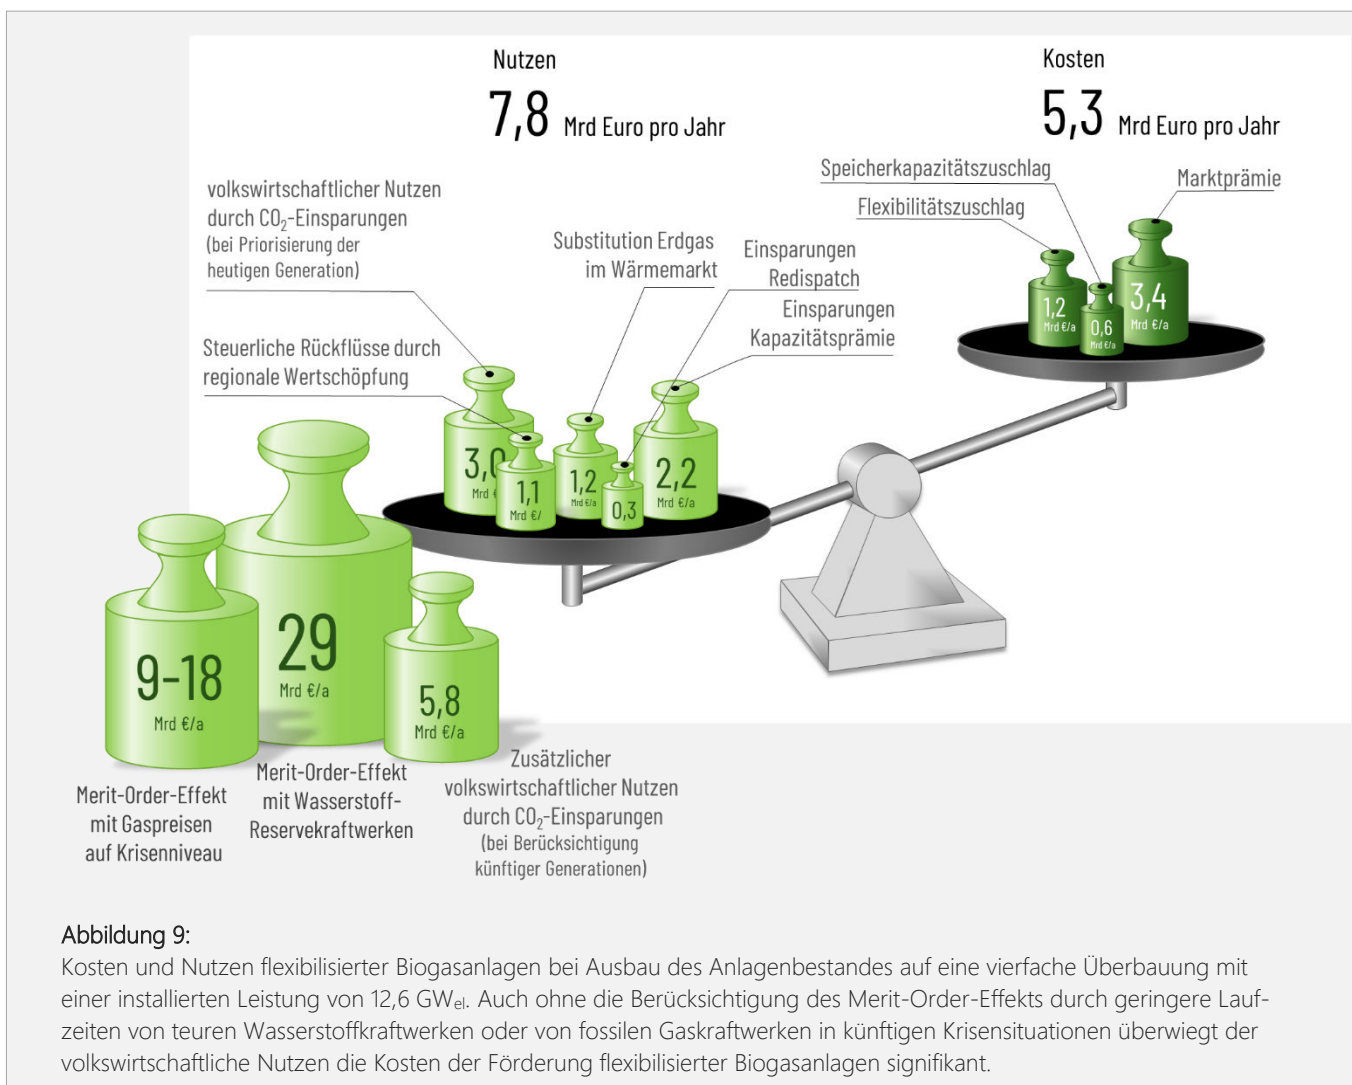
Nutzen
7,8 Mrd Euro pro Jahr

Kosten
5,3 Mrd Euro pro Jahr

volkswirtschaftlicher Nutzen durch $CO_2$-Einsparungen (bei Priorisierung der heutigen Generation)

Substitution Erdgas im Wärmemarkt

Einsparungen Redispatch

Einsparungen Kapazitätsprämie

Speicherkapazitätszuschlag

Marktprämie

Flexibilitätszuschlag

Steuerliche Rückflüsse durch regionale Wertschöpfung

1,2 Mrd €/a
0,6 Mrd €/a
3,4 Mrd €/a

3,0 Mrd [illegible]
1,1 Mrd €/
1,2 Mrd €/a
0,3
2,2 Mrd €/a

9-18 Mrd €/a
29 Mrd €/a
5,8 Mrd €/a

Merit-Order-Effekt mit Gaspreisen auf Krisenniveau

Merit-Order-Effekt mit Wasserstoff-Reservekraftwerken

Zusätzlicher volkswirtschaftlicher Nutzen durch $CO_2$-Einsparungen (bei Berücksichtigung künftiger Generationen)

Abbildung 9:
Kosten und Nutzen flexibilisierter Biogasanlagen bei Ausbau des Anlagenbestandes auf eine vierfache Überbauung mit einer installierten Leistung von 12,6 $GW_{el}$. Auch ohne die Berücksichtigung des Merit-Order-Effekts durch geringere Laufzeiten von teuren Wasserstoffkraftwerken oder von fossilen Gaskraftwerken in künftigen Krisensituationen überwiegt der volkswirtschaftliche Nutzen die Kosten der Förderung flexibilisierter Biogasanlagen signifikant.